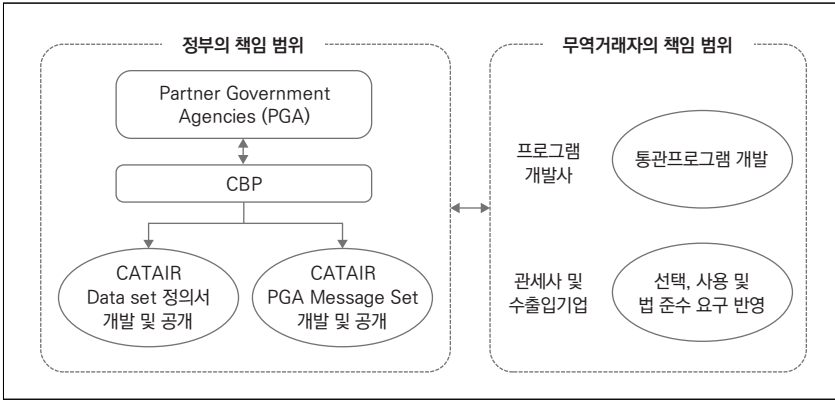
정부의 책임 범위

Partner Government Agencies (PGA)

CBP

CATAIR Data set 정의서 개발 및 공개

CATAIR PGA Message Set 개발 및 공개

무역거래자의 책임 범위

프로그램 개발사

통관프로그램 개발

관세사 및 수출입기업

선택, 사용 및 법 준수 요구 반영